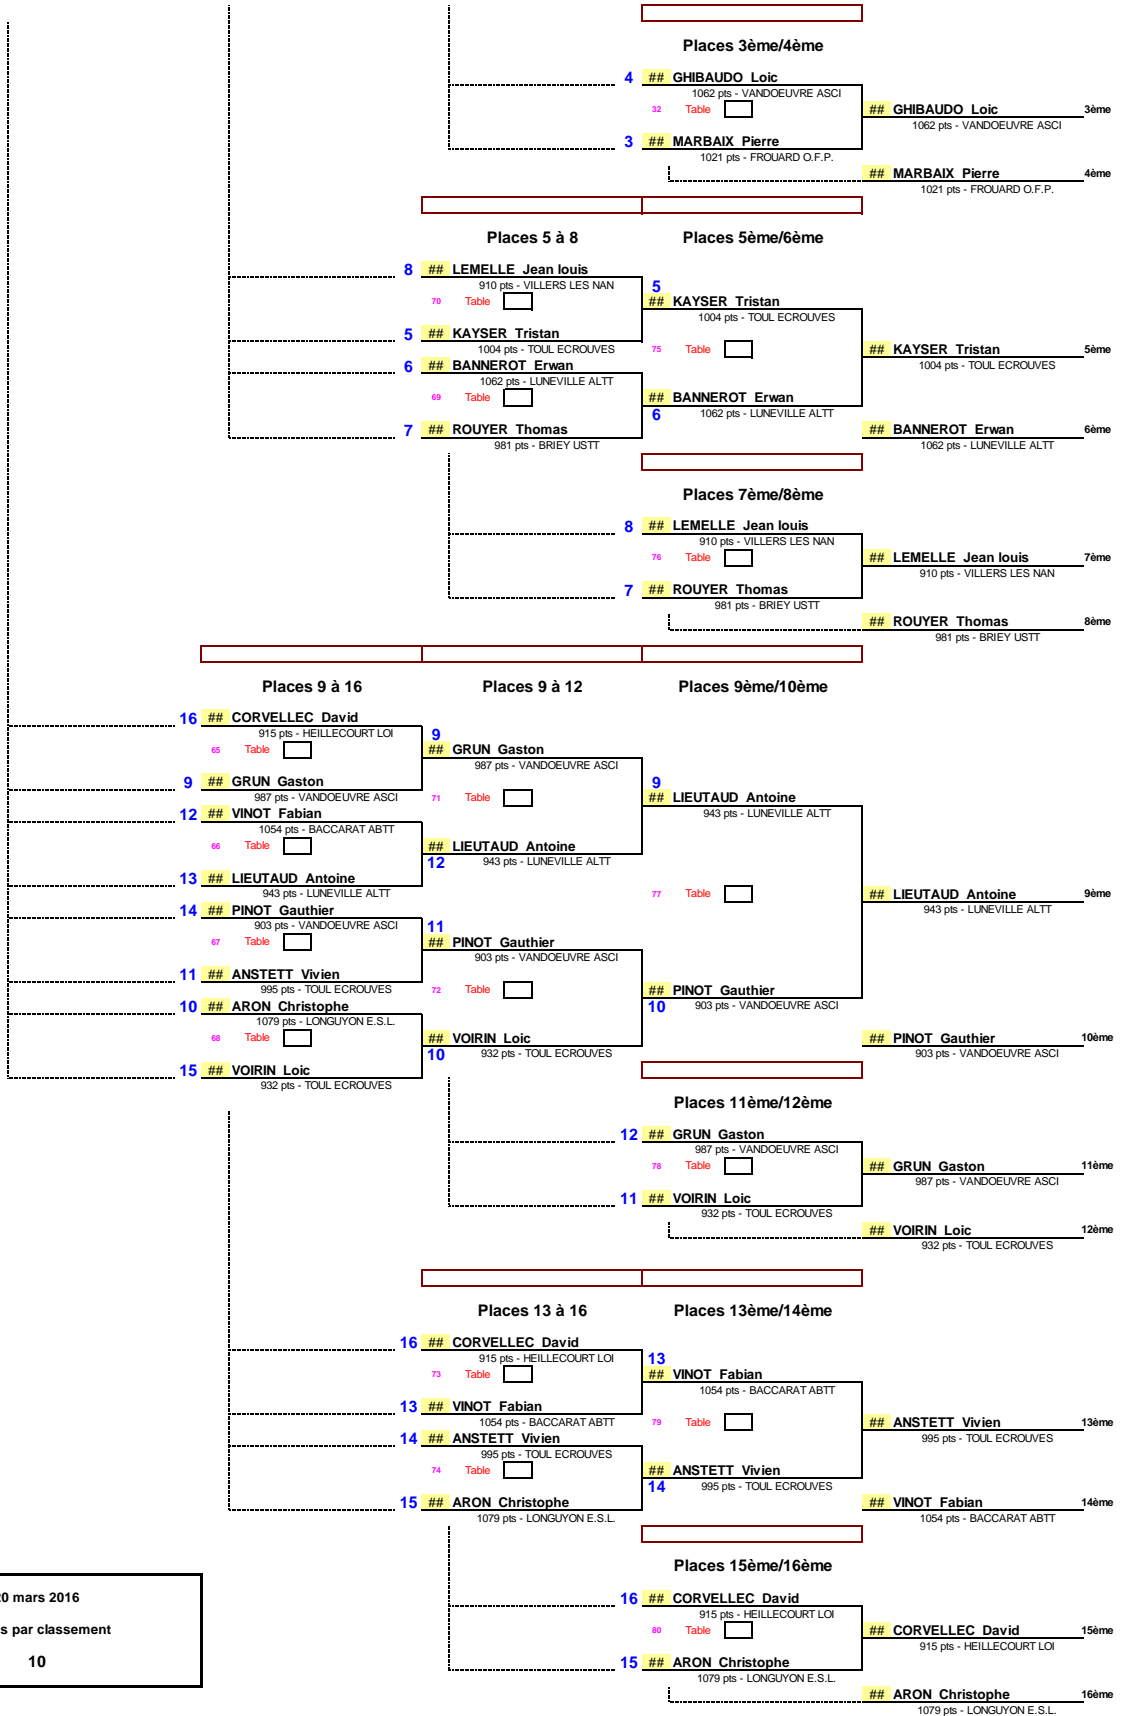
Places 3ème/4ème

4 ## GHIBAUDO Loic
1062 pts - VANDOEUVRE ASCI
32 Table
3 ## MARBAIX Pierre
1021 pts - FROUARD O.F.P.

## GHIBAUDO Loic 3ème
1062 pts - VANDOEUVRE ASCI
## MARBAIX Pierre 4ème
1021 pts - FROUARD O.F.P.

Places 5 à 8

Places 5ème/6ème

8 ## LEMELLE Jean louis
910 pts - VILLERS LES NAN
70 Table
5 ## KAYSER Tristan
1004 pts - TOUL ECROUVES
6 ## BANNEROT Erwan
1062 pts - LUNEVILLE ALTT
69 Table
7 ## ROUYER Thomas
981 pts - BRIEY USTT

5 ## KAYSER Tristan
1004 pts - TOUL ECROUVES
75 Table
## BANNEROT Erwan
6 1062 pts - LUNEVILLE ALTT

## KAYSER Tristan 5ème
1004 pts - TOUL ECROUVES
## BANNEROT Erwan 6ème
1062 pts - LUNEVILLE ALTT

Places 7ème/8ème

8 ## LEMELLE Jean louis
910 pts - VILLERS LES NAN
76 Table
7 ## ROUYER Thomas
981 pts - BRIEY USTT

## LEMELLE Jean louis 7ème
910 pts - VILLERS LES NAN
## ROUYER Thomas 8ème
981 pts - BRIEY USTT

Places 9 à 16

Places 9 à 12

Places 9ème/10ème

16 ## CORVELLEC David
915 pts - HEILLECOURT LOI
65 Table
9 ## GRUN Gaston
987 pts - VANDOEUVRE ASCI
12 ## VINOT Fabian
1054 pts - BACCARAT ABTT
66 Table
13 ## LIEUTAUD Antoine
943 pts - LUNEVILLE ALTT
14 ## PINOT Gauthier
903 pts - VANDOEUVRE ASCI
67 Table
11 ## ANSTETT Vivien
995 pts - TOUL ECROUVES
10 ## ARON Christophe
1079 pts - LONGUYON E.S.L.
68 Table
15 ## VOIRIN Loic
932 pts - TOUL ECROUVES

9 ## GRUN Gaston
987 pts - VANDOEUVRE ASCI
71 Table
## LIEUTAUD Antoine
12 943 pts - LUNEVILLE ALTT
11 ## PINOT Gauthier
903 pts - VANDOEUVRE ASCI
72 Table
## VOIRIN Loic
10 932 pts - TOUL ECROUVES

9 ## LIEUTAUD Antoine
943 pts - LUNEVILLE ALTT
77 Table
## PINOT Gauthier
10 903 pts - VANDOEUVRE ASCI

## LIEUTAUD Antoine 9ème
943 pts - LUNEVILLE ALTT
## PINOT Gauthier 10ème
903 pts - VANDOEUVRE ASCI

Places 11ème/12ème

12 ## GRUN Gaston
987 pts - VANDOEUVRE ASCI
78 Table
11 ## VOIRIN Loic
932 pts - TOUL ECROUVES

## GRUN Gaston 11ème
987 pts - VANDOEUVRE ASCI
## VOIRIN Loic 12ème
932 pts - TOUL ECROUVES

Places 13 à 16

Places 13ème/14ème

16 ## CORVELLEC David
915 pts - HEILLECOURT LOI
73 Table
13 ## VINOT Fabian
1054 pts - BACCARAT ABTT
14 ## ANSTETT Vivien
995 pts - TOUL ECROUVES
74 Table
15 ## ARON Christophe
1079 pts - LONGUYON E.S.L.

13 ## VINOT Fabian
1054 pts - BACCARAT ABTT
79 Table
## ANSTETT Vivien
14 995 pts - TOUL ECROUVES

## ANSTETT Vivien 13ème
995 pts - TOUL ECROUVES
## VINOT Fabian 14ème
1054 pts - BACCARAT ABTT

Places 15ème/16ème

16 ## CORVELLEC David
915 pts - HEILLECOURT LOI
80 Table
15 ## ARON Christophe
1079 pts - LONGUYON E.S.L.

## CORVELLEC David 15ème
915 pts - HEILLECOURT LOI
## ARON Christophe 16ème
1079 pts - LONGUYON E.S.L.

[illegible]0 mars 2016
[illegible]s par classement
10